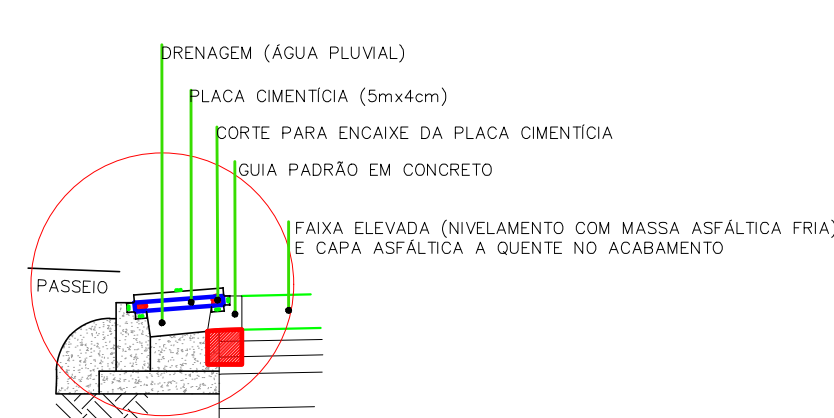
DRENAGEM (ÁGUA PLUVIAL)

PLACA CIMENTÍCIA (5mx4cm)

CORTE PARA ENCAIXE DA PLACA CIMENTÍCIA

GUIA PADRÃO EM CONCRETO

FAIXA ELEVADA (NIVELAMENTO COM MASSA ASFÁLTICA FRIA) E CAPA ASFÁLTICA A QUENTE NO ACABAMENTO

PASSEIO